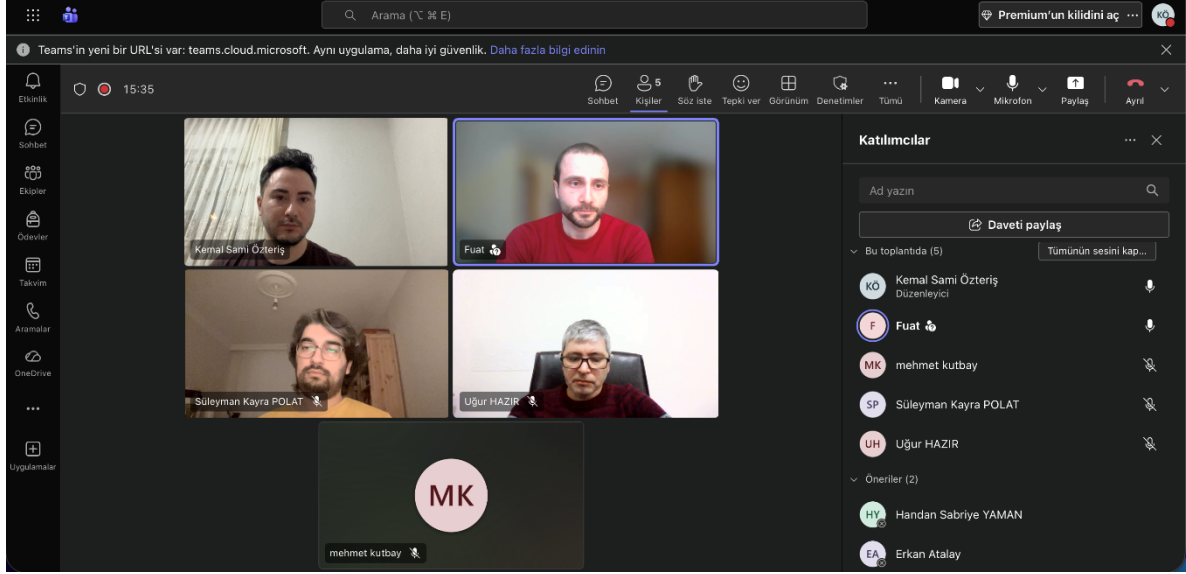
Arama (⌥ ⌘ E)

Premium'un kilidini aç ···

KÖ

Teams'in yeni bir URL'si var: teams.cloud.microsoft. Aynı uygulama, daha iyi güvenlik. Daha fazla bilgi edinin

Etkinlik

Sohbet

Ekipler

Ödevler

Takvim

Aramalar

OneDrive

···

Uygulamalar

15:35

Sohbet

5 Kişiler

Söz iste

Tepki ver

Görünüm

Denetimler

Tümü

Kamera

Mikrofon

Paylaş

Ayrıl

Kemal Sami Özteriş

Fuat

Süleyman Kayra POLAT

Uğur HAZIR

MK

mehmet kutbay

Katılımcılar

Ad yazın

Daveti paylaş

Bu toplantıda (5)

Tümünün sesini kap...

KÖ Kemal Sami Özteriş
Düzenleyici

F Fuat

MK mehmet kutbay

SP Süleyman Kayra POLAT

UH Uğur HAZIR

Öneriler (2)

HY Handan Sabriye YAMAN

EA Erkan Atalay